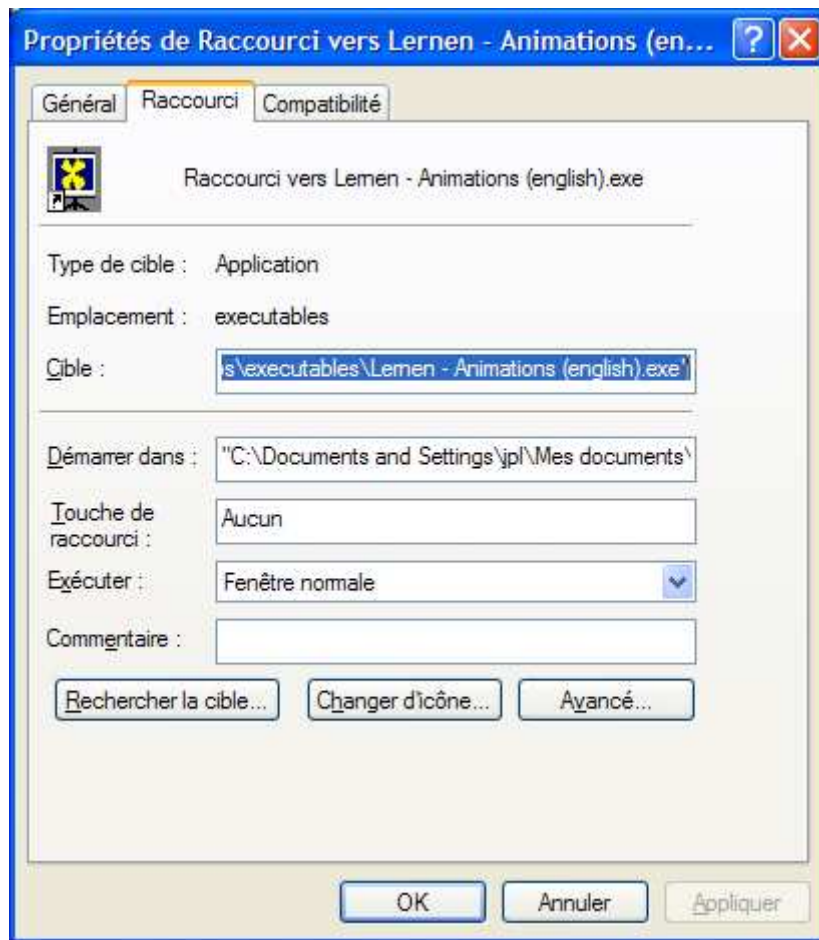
Propriétés de Raccourci vers Lernen - Animations (en...

Général | Raccourci | Compatibilité

Raccourci vers Lernen - Animations (english).exe

Type de cible : Application

Emplacement : executables

Cible : s\executables\Lernen - Animations (english).exe"

Démarrer dans : "C:\Documents and Settings\jpl\Mes documents\

Touche de raccourci : Aucun

Exécuter : Fenêtre normale

Commentaire :

Rechercher la cible... | Changer d'icône... | Avancé...

OK | Annuler | Appliquer